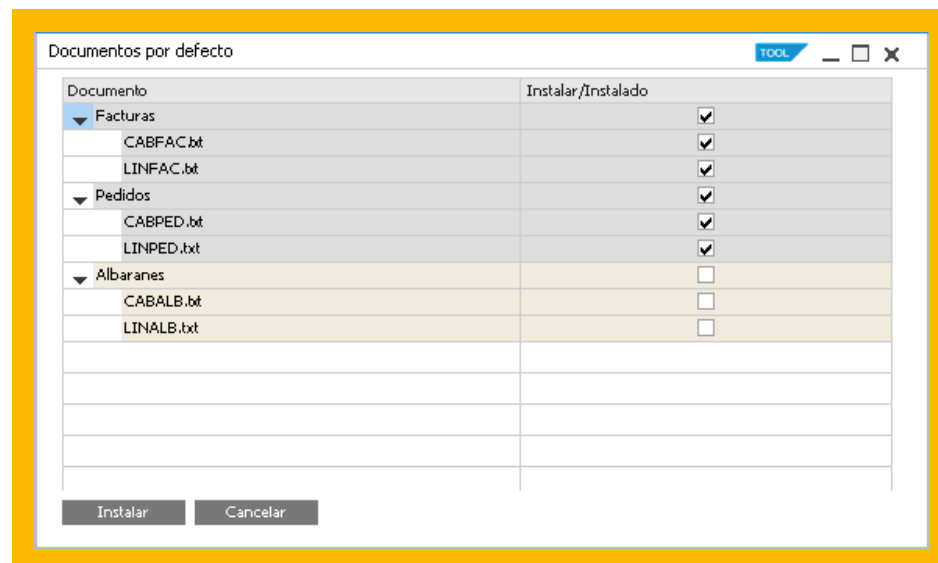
Documentos por defecto

TOOL

| Documento | Instalar/Instalado |
|---|---|
| Facturas | ☑ |
| CABFAC.txt | ☑ |
| LINFAC.txt | ☑ |
| Pedidos | ☑ |
| CABPED.txt | ☑ |
| LINPED.txt | ☑ |
| Albaranes | ☐ |
| CABALB.txt | ☐ |
| LINALB.txt | ☐ |

Instalar Cancelar